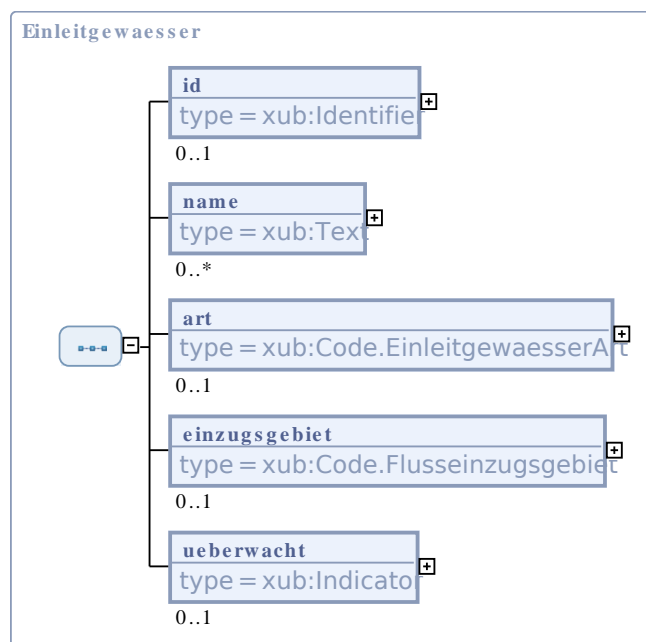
Einleitgewaesser

id
type = xub:Identifier
0..1

name
type = xub:Text
0..*

art
type = xub:Code.EinleitgewaesserArt
0..1

einzugsgebiet
type = xub:Code.Flusseinzugsgebiet
0..1

ueberwacht
type = xub:Indicator
0..1